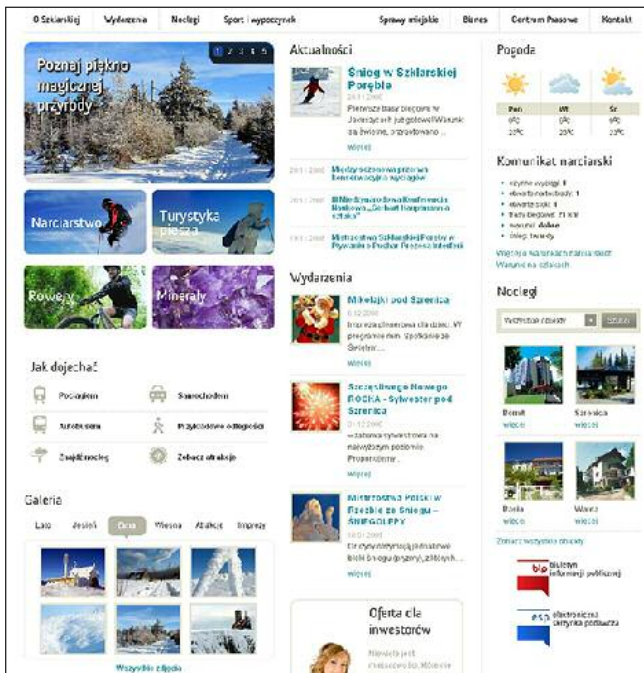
O Szklarskiej | Wydarzenia | Noclegi | Sport i wypoczynek | Sprawy miejskie | Biznes | Centrum Prasowe | Kontakt

Poznaj piękno magicznej przyrody

1 2 3 4 5

Narciarstwo

Turystyka piesza

Rowery

Minerały

Jak dojechać

Pociągiem | Samochodem
Autobusem | Przydatne odległości
Znajdź nocleg | Zobacz atrakcje

Galeria

Lato | Jesień | Zima | Wiosna | Atrakcje | Imprezy

Wszystkie zdjęcia

Aktualności

Śnieg w Szklarskiej Porębie

Pierwsze białe szaleństwo w Jakuszycach już gotowe! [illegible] ... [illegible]

więcej

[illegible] Międzynarodowe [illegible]

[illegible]

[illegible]

Wydarzenia

Mikołajki pod Szrenicą

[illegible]

więcej

Szczęśliwego Nowego ROCKa - Sylwester pod Szrenicą

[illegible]

więcej

Mistrzostwa Polski w Rzeźbie ze Śniegu - ŚNIEGOLEPY

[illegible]

więcej

Oferta dla inwestorów

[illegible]

Pogoda

| Pon | Wt | Śr |
|---|---|---|
| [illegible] | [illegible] | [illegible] |
| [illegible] | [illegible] | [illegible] |

Komunikat narciarski

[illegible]

Noclegi

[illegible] Szukaj

Bornit | Szrenica
więcej | więcej

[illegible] | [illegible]
więcej | więcej

Zobacz wszystkie obiekty

bip biuletyn informacji publicznej

e-sp elektroniczna skrzynka podawcza